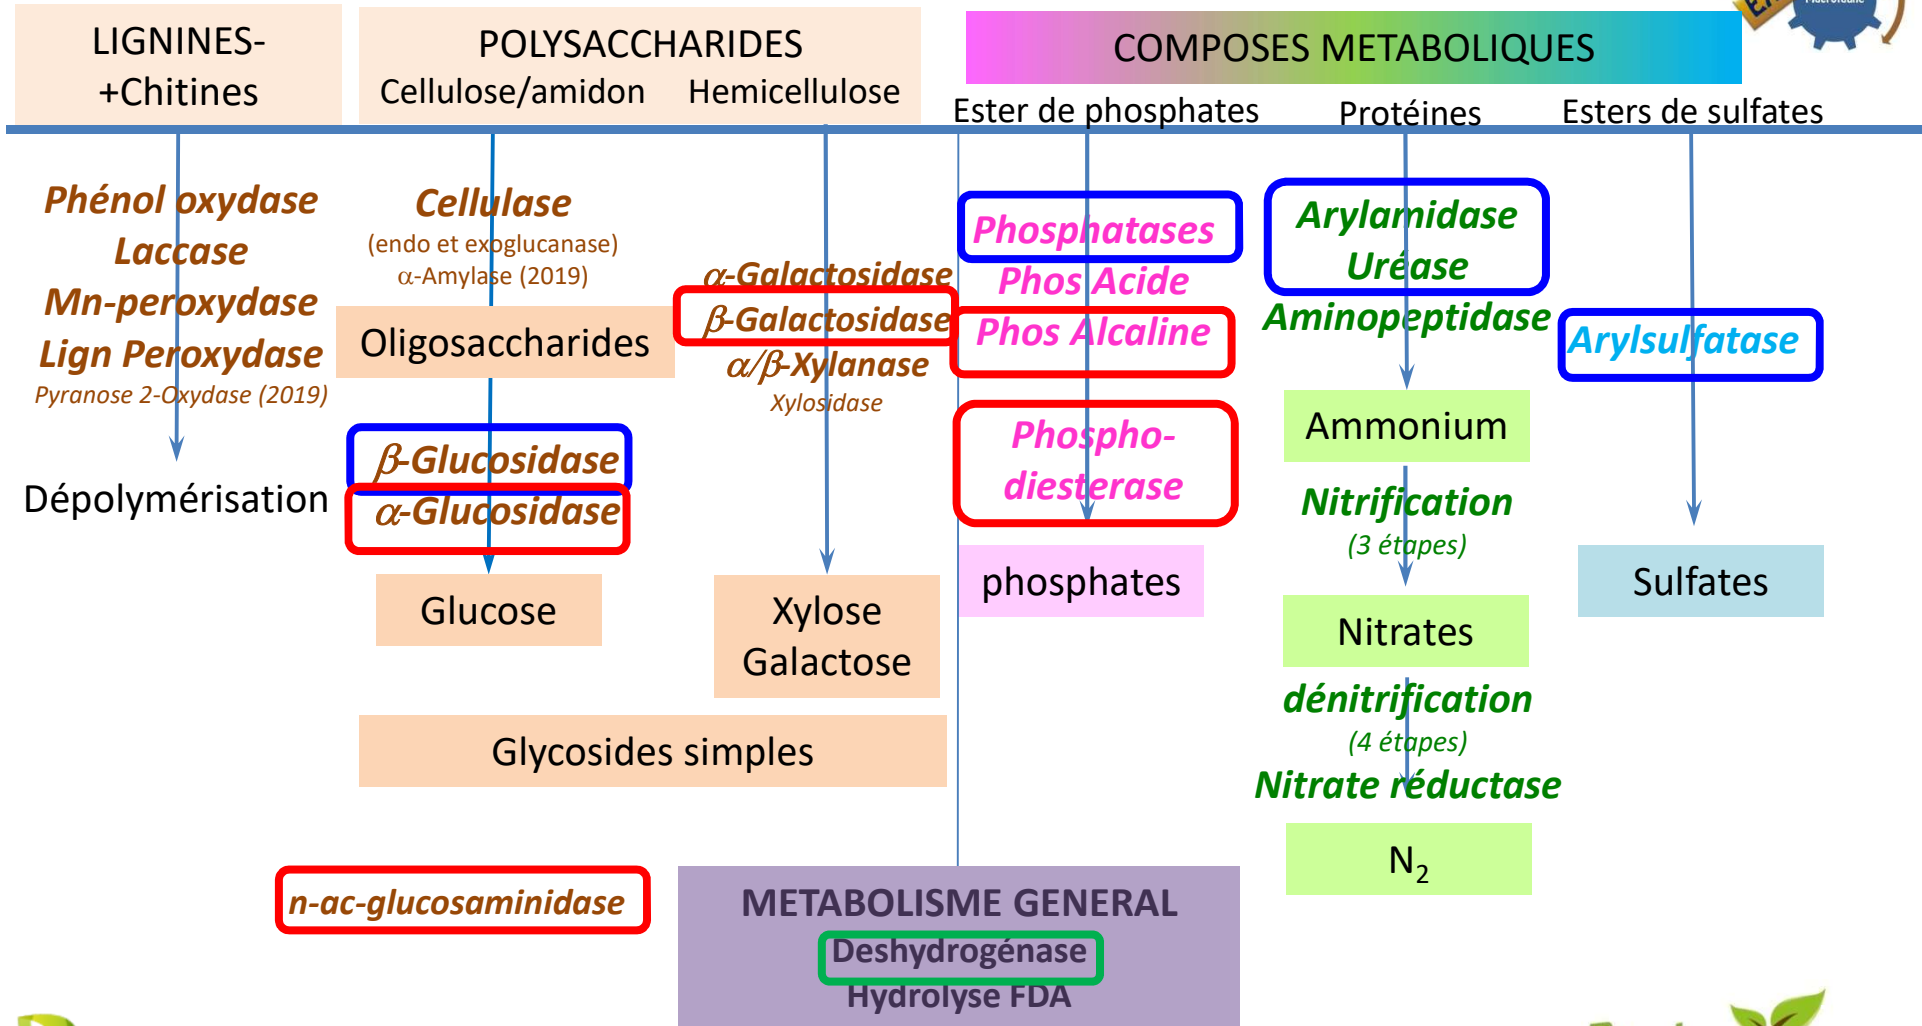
LIGNINES-
+Chitines

POLYSACCHARIDES
Cellulose/amidon Hemicellulose

COMPOSES METABOLIQUES
Ester de phosphates Protéines Esters de sulfates

Phénol oxydase
Laccase
Mn-peroxydase
Lign Peroxydase
Pyranose 2-Oxydase (2019)

Dépolymérisation

Cellulase
(endo et exoglucanase)
α-Amylase (2019)

Oligosaccharides

β-Glucosidase
α-Glucosidase

Glucose

α-Galactosidase
β-Galactosidase
α/β-Xylanase
Xylosidase

Xylose
Galactose

Glycosides simples

Phosphatases
Phos Acide
Phos Alcaline

Phospho-
diesterase

phosphates

Arylamidase
Uréase
Aminopeptidase

Ammonium

Nitrification
(3 étapes)

Nitrates

dénitrification
(4 étapes)
Nitrate réductase

$N_2$

Arylsulfatase

Sulfates

n-ac-glucosaminidase

METABOLISME GENERAL
Deshydrogénase
Hydrolyse FDA